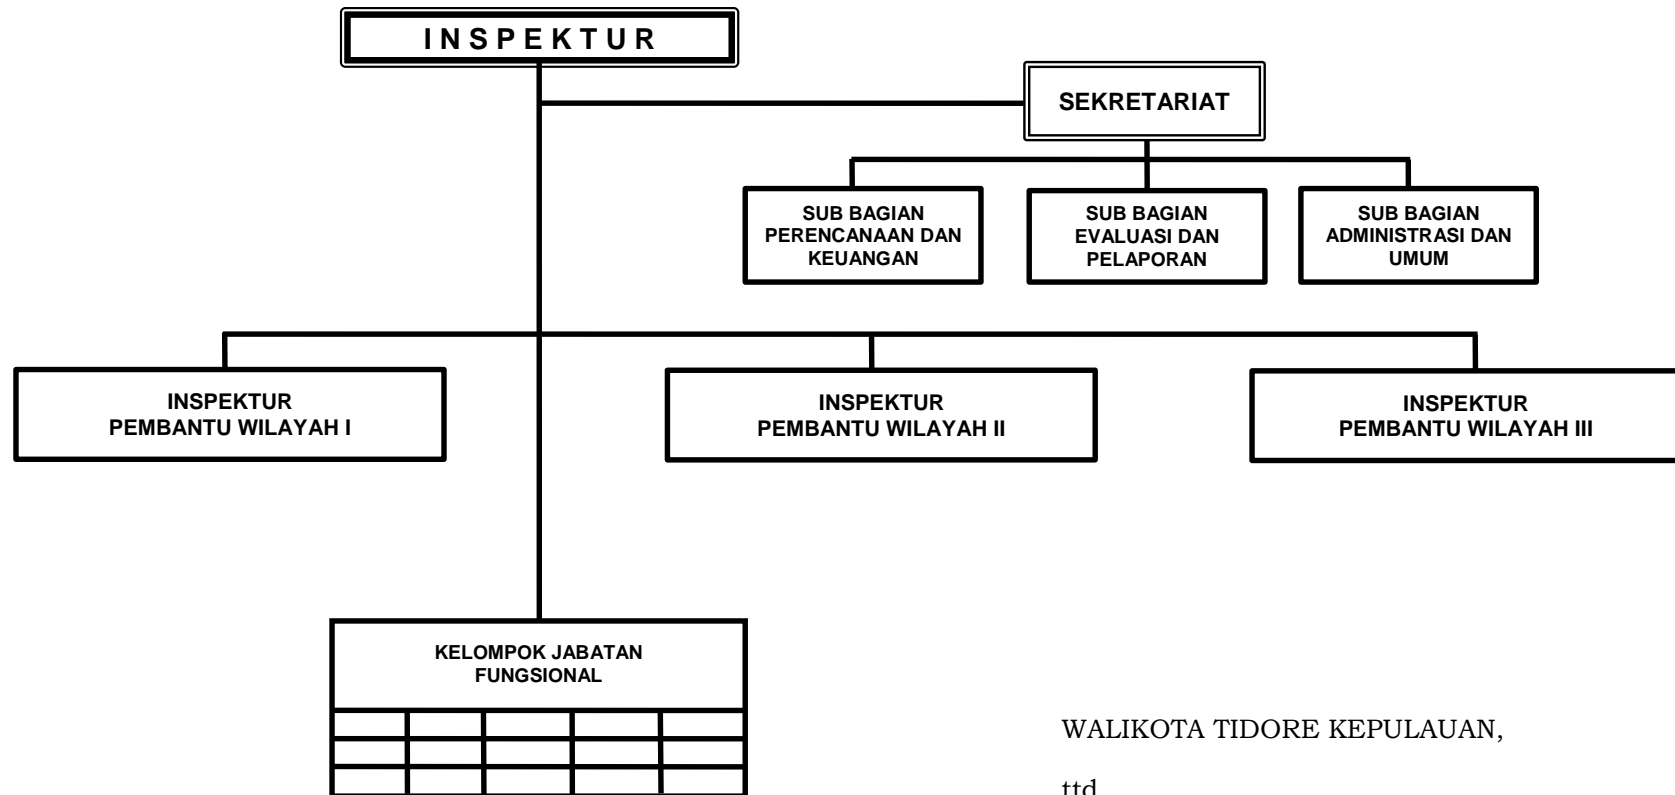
INSPEKTUR

SEKRETARIAT

SUB BAGIAN PERENCANAAN DAN KEUANGAN

SUB BAGIAN EVALUASI DAN PELAPORAN

SUB BAGIAN ADMINISTRASI DAN UMUM

INSPEKTUR PEMBANTU WILAYAH I

INSPEKTUR PEMBANTU WILAYAH II

INSPEKTUR PEMBANTU WILAYAH III

KELOMPOK JABATAN FUNGSIONAL

WALIKOTA TIDORE KEPULAUAN,

ttd